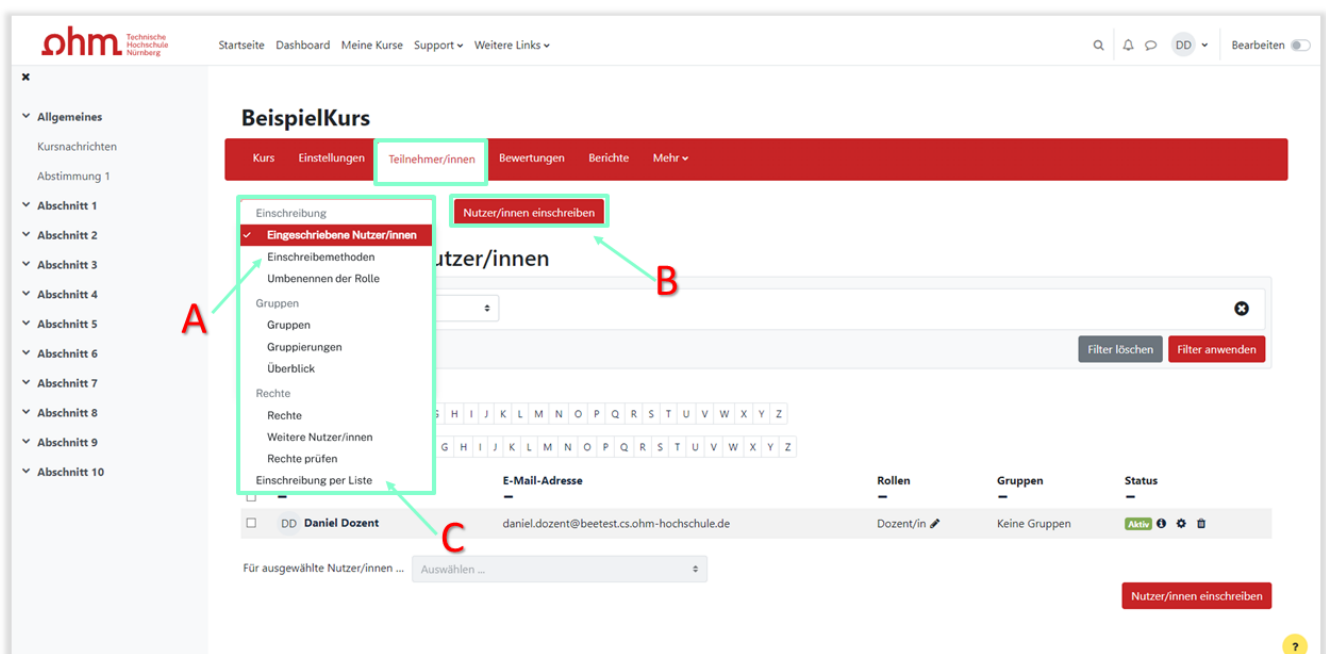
ohm Technische Hochschule Nürnberg

Startseite Dashboard Meine Kurse Support Weitere Links

DD Bearbeiten

×

Allgemeines
Kursnachrichten
Abstimmung 1
Abschnitt 1
Abschnitt 2
Abschnitt 3
Abschnitt 4
Abschnitt 5
Abschnitt 6
Abschnitt 7
Abschnitt 8
Abschnitt 9
Abschnitt 10

BeispielKurs

Kurs Einstellungen Teilnehmer/innen Bewertungen Berichte Mehr

Einschreibung
Eingeschriebene Nutzer/innen
Einschreibemethoden
Umbenennen der Rolle
Gruppen
Gruppen
Gruppierungen
Überblick
Rechte
Rechte
Weitere Nutzer/innen
Rechte prüfen
Einschreibung per Liste

Nutzer/innen einschreiben

utzer/innen

A

B

C

Filter löschen Filter anwenden

G H I J K L M N O P Q R S T U V W X Y Z
G H I J K L M N O P Q R S T U V W X Y Z

| | E-Mail-Adresse | Rollen | Gruppen | Status |
|---|---|---|---|---|
| DD Daniel Dozent | daniel.dozent@beetest.cs.ohm-hochschule.de | Dozent/in | Keine Gruppen | Aktiv |

Für ausgewählte Nutzer/innen ... Auswählen ...

Nutzer/innen einschreiben

?